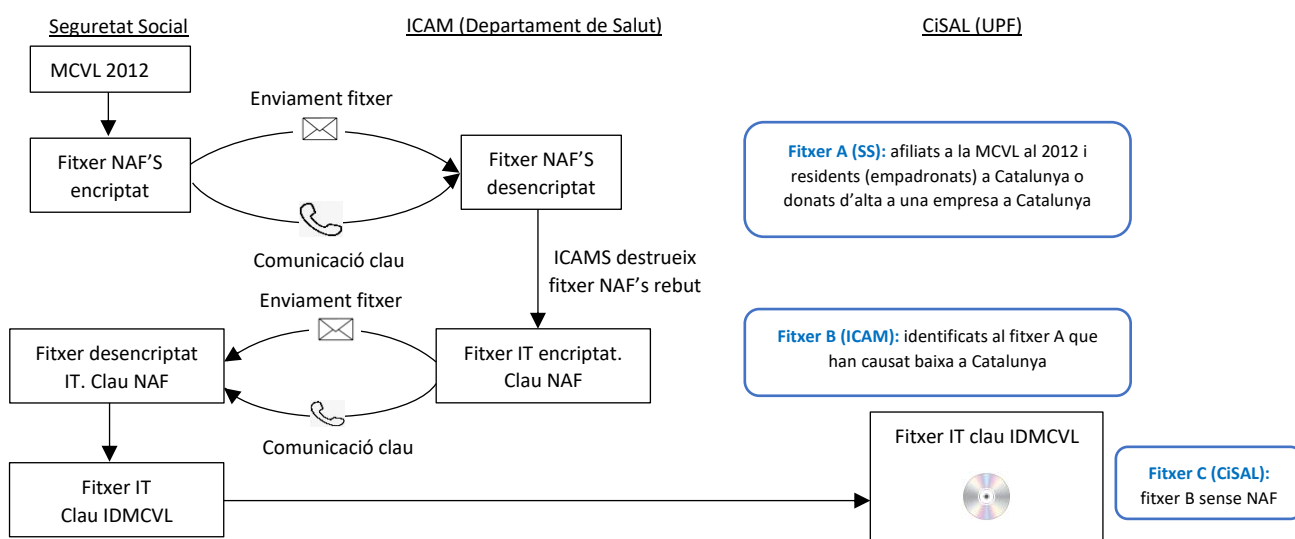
Seguretat Social

ICAM (Departament de Salut)

CiSAL (UPF)

MCVL 2012

Enviament fitxer

Fitxer NAF'S encriptat

Fitxer NAF'S desencriptat

Comunicació clau

Fitxer A (SS): afiliats a la MCVL al 2012 i residents (empadronats) a Catalunya o donats d'alta a una empresa a Catalunya

ICAMS destrueix fitxer NAF's rebut

Enviament fitxer

Fitxer desencriptat IT. Clau NAF

Fitxer IT encriptat. Clau NAF

Fitxer B (ICAM): identificats al fitxer A que han causat baixa a Catalunya

Comunicació clau

Fitxer IT Clau IDMCVL

Fitxer IT clau IDMCVL

Fitxer C (CiSAL): fitxer B sense NAF